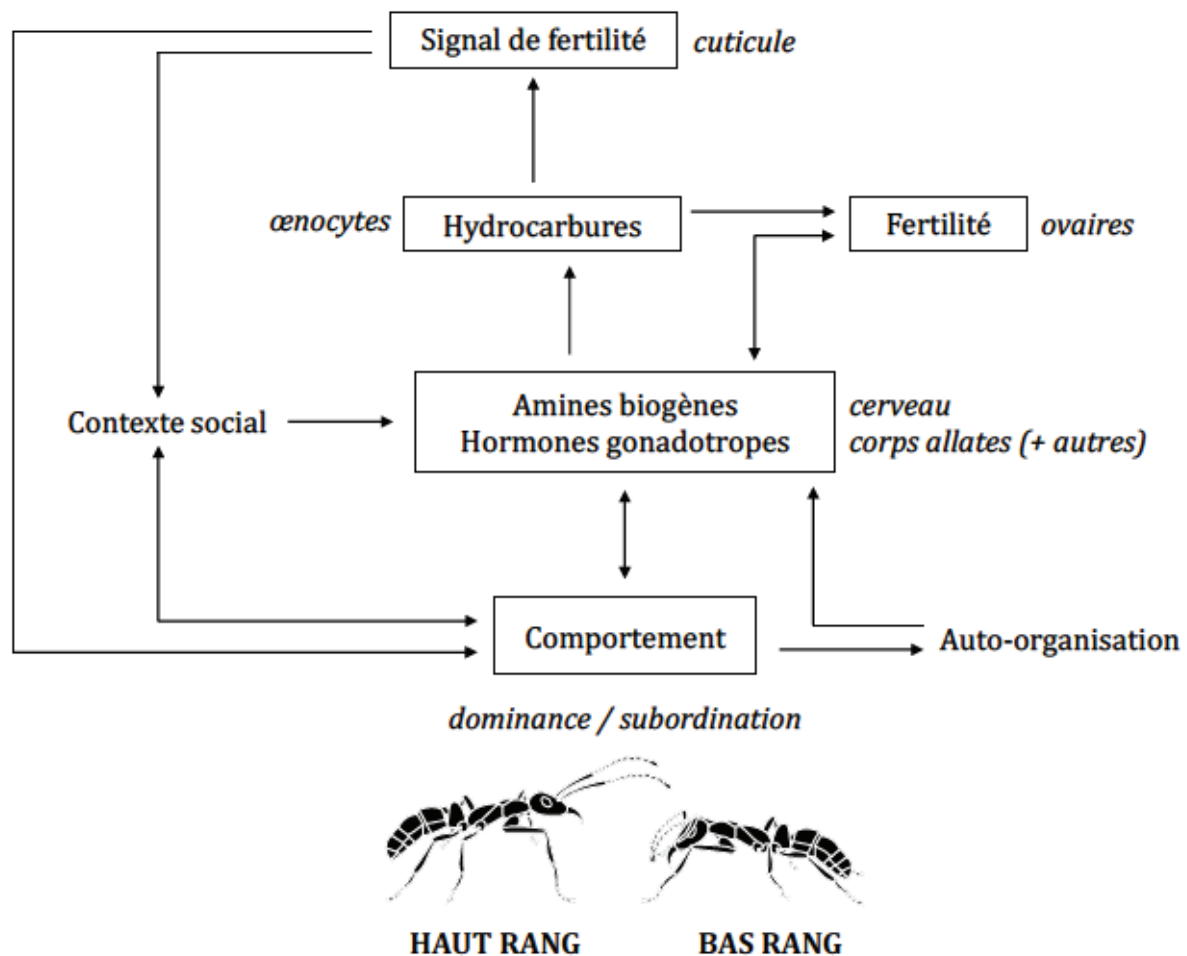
Signal de fertilité cuticule

œnocytes Hydrocarbures

Fertilité ovaires

Contexte social

Amines biogènes
Hormones gonadotropes

cerveau
corps allates (+ autres)

Comportement

Auto-organisation

dominance / subordination

HAUT RANG

BAS RANG